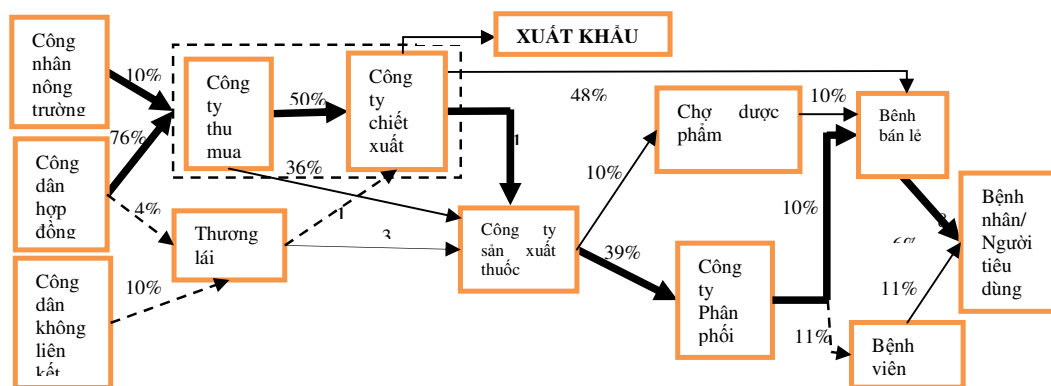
Công nhân nông trường

Công dân hợp đồng

Công dân không liên kết

10%

76%

4%

10%

Công ty thu mua

50%

Công ty chiết xuất

XUẤT KHẨU

36%

Thương lái

1

3

1

48%

Chợ dược phẩm

10%

Công ty sản xuất thuốc

10%

39%

Công ty Phân phối

10%

Bệnh bán lẻ

Bệnh nhân/ Người tiêu dùng

6%

11%

11%

Bệnh viên